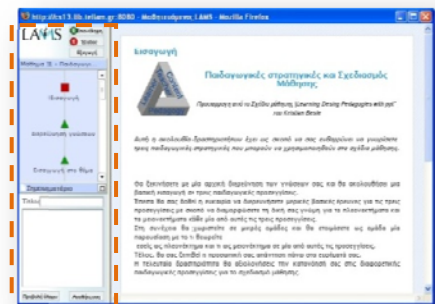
http://lts13.ilb.telian.gr:8080 - Μαθησιακός LAMS - Mozilla Firefox

LAMS

Εισαγωγή

Παιδαγωγικές στρατηγικές και Σχεδιασμός Μάθησης

Προσαρμογή από το Σχέδιο μάθησης "Learning Design Pedagogies with ppt" του Kristian Beale

Αυτή η ακολουθία δραστηριοτήτων έχει ως σκοπό να σας ενθαρρύνει να γνωρίσετε τρεις παιδαγωγικές στρατηγικές που μπορούν να χρησιμοποιηθούν στο σχέδιο μάθησης.

Θα ξεκινήσετε με μία αρχική διερεύνηση των γνώσεων σας και θα ακολουθήσει μια βασική εισαγωγή σε τρεις παιδαγωγικές προσεγγίσεις.

Στη συνέχεια θα χωριστείτε σε μικρές ομάδες και θα εστιάσετε σε μία προσέγγιση.

Τέλος, θα σας ζητηθεί ο προσωπική σας απάντηση πάνω στα ευρήματά σας.

Η τελευταία δραστηριότητα θα αξιολογήσει την κατανόηση σας στις διαφορετικές παιδαγωγικές προσεγγίσεις για το σχεδιασμό μάθησης.

Εισαγωγή

Στρατηγικοί γνώσεων

Σημειωματάριο

Τίτλος

Προβολή όλων

Αποθήκευση